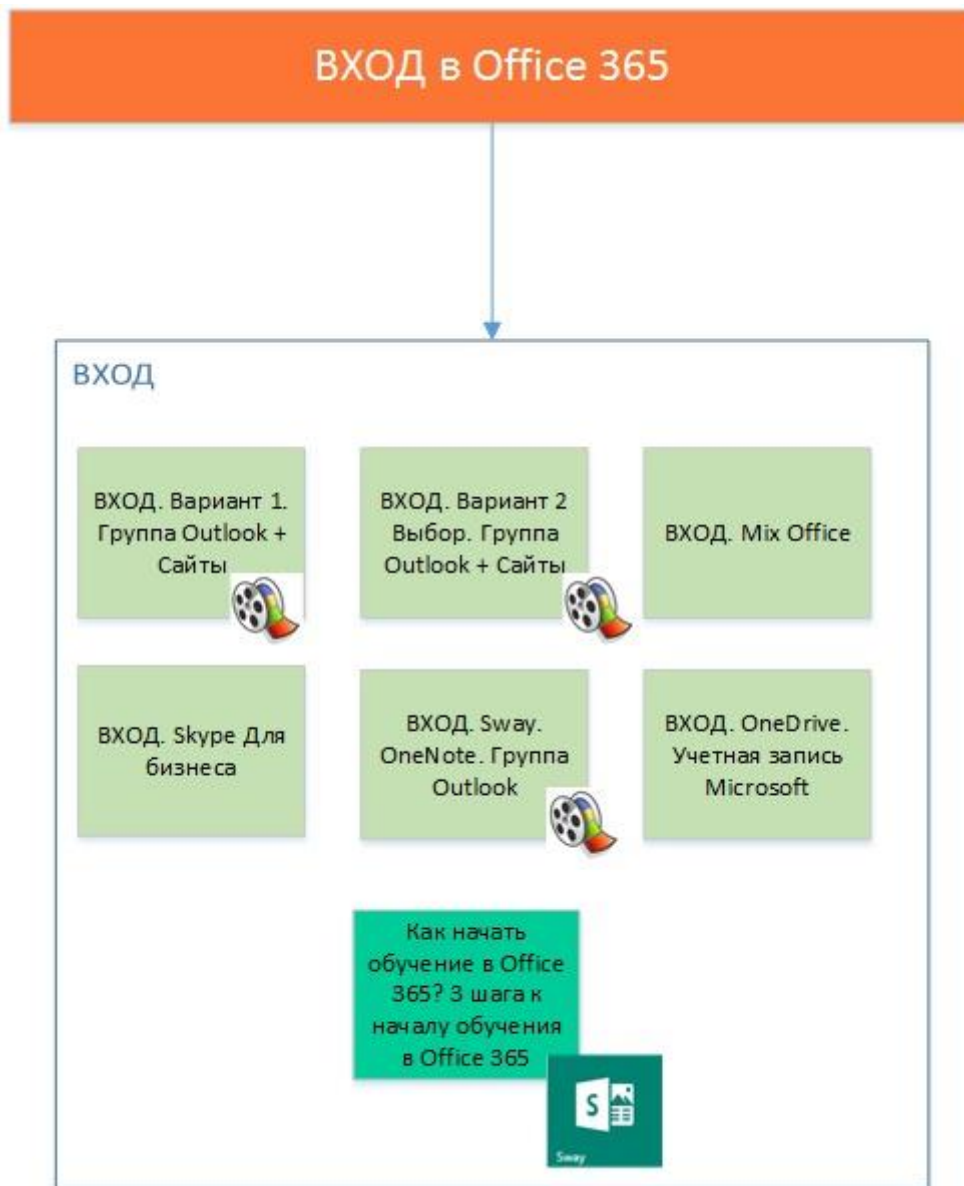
ВХОД в Office 365

ВХОД

ВХОД. Вариант 1. Группа Outlook + Сайты

ВХОД. Вариант 2 Выбор. Группа Outlook + Сайты

ВХОД. Mix Office

ВХОД. Skype Для бизнеса

ВХОД. Sway. OneNote. Группа Outlook

ВХОД. OneDrive. Учетная запись Microsoft

Как начать обучение в Office 365? 3 шага к началу обучения в Office 365

S

Sway